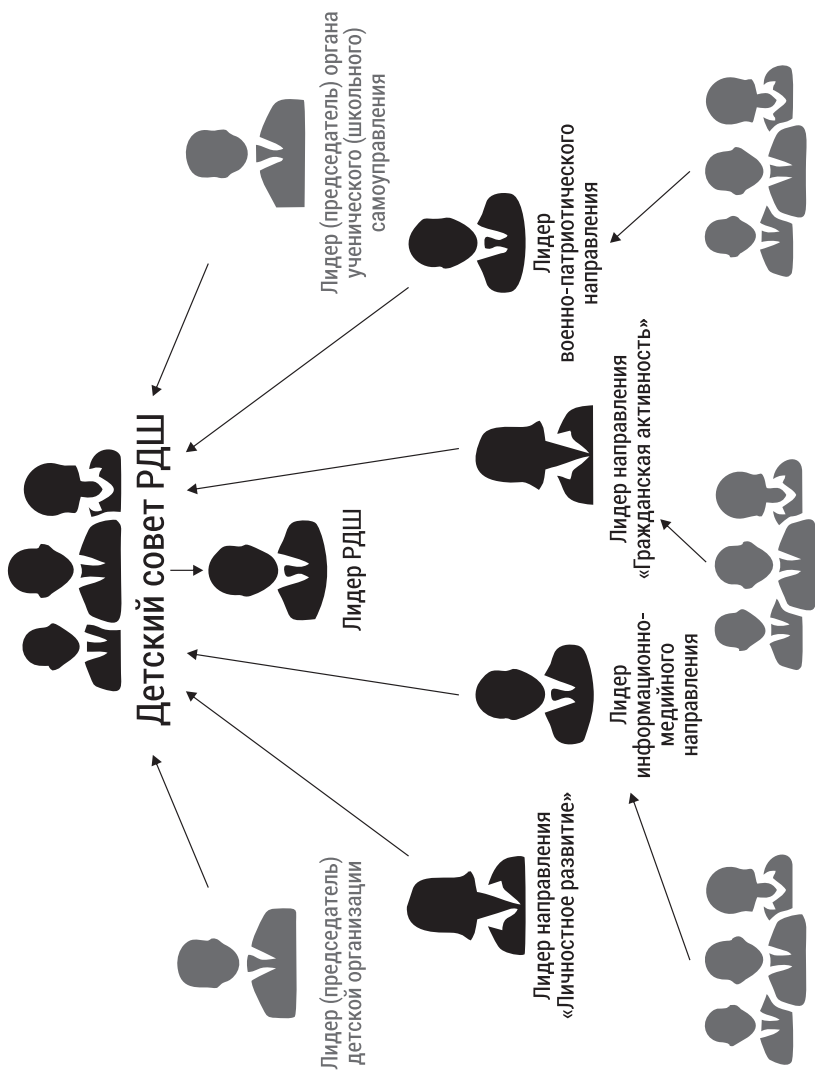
Детский совет РДШ

Лидер РДШ

Лидер (председатель) органа ученического (школьного) самоуправления

Лидер военно-патриотического направления

Лидер направления «Гражданская активность»

Лидер информационно-медийного направления

Лидер направления «Личностное развитие»

Лидер (председатель) детской организации